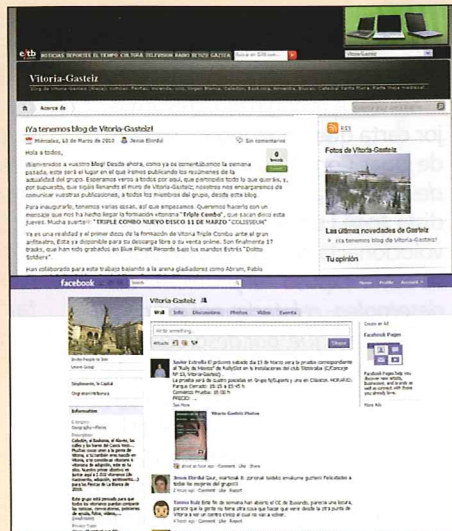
eitb NOTICIAS DEPORTES EL TIEMPO CULTURA TELEVISION RADIO BERRIA GAZTEA

Vitoria-Gasteiz

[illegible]

Acerca de

¡Ya tenemos blog de Vitoria-Gasteiz!

Miércoles, 10 de Marzo de 2010 Jesus Elordui Sin comentarios

Hola a todos,

¡Bienvenidos a nuestro blog! Desde ahora, como ya os comentábamos la semana pasada, este será el lugar en el que iremos publicando los resúmenes de la actualidad del grupo. Esperamos verte a todos por aquí, que participéis todo lo que queráis, y, por supuesto, que sigáis llenando el muro de Vitoria-Gasteiz; nosotros nos encargaremos de comunicar vuestras publicaciones, a todos los miembros del grupo, desde este blog.

Para inaugurarlo, tenemos varias cosas, así que empezamos. Queremos hacerlo con un mensaje que nos ha hecho llegar la formación vitoriana "Triple Combo", que sacan disco esta semana. Mucha suerte!: "TRIPLE COMBO NUEVO DISCO 11 DE MARZO 'COLISEUM'"

Ya es una realidad y el primer disco de la formación de Vitoria Triple Combo ante el gran anfiteatro, Esta ya disponible para su descarga libre o su venta online. Son finalmente 17 tracks, que han sido grabados en Blue Planet Records bajo los mandos Eshtix "Dokto Soldiers".

Han colaborado para este trabajo bajando a la arena gladiadores como Abram, Pablo

RSS

Fotos de Vitoria-Gasteiz

Las últimas novedades de Gasteiz

¡Ya tenemos blog de Vitoria-Gasteiz!

Tu opinión

facebook

Vitoria-Gasteiz

Wall Info Discussions Photos Video Events

Write something...

Javier Estrella El próximo sábado 13 de Marzo va la prueba correspondiente al "Rally de Invierno" de RallySlot en la instalaciones del club Slotcolobe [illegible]

Vitoria Gasteiz Photos

Jesus Elordui Gaur, martxoak 8, zeronal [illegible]

Ramon Ruiz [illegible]

Information

Facebook Pages